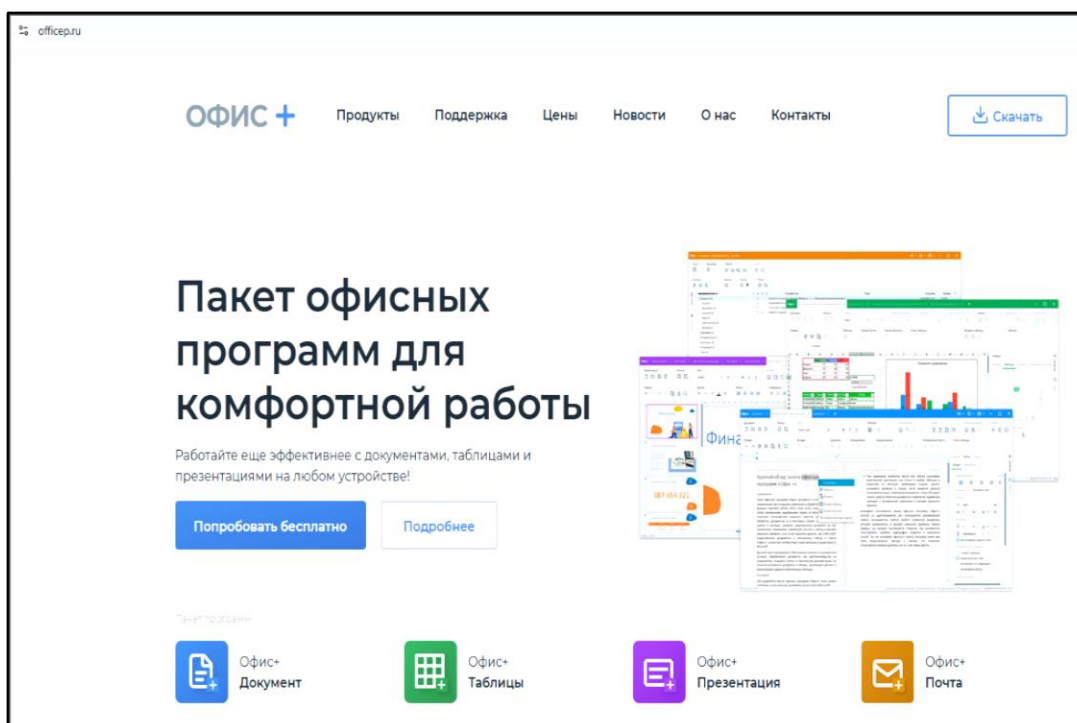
officep.ru

ОФИС +

Продукты Поддержка Цены Новости О нас Контакты

Скачать

Пакет офисных программ для комфортной работы

Работайте еще эффективнее с документами, таблицами и презентациями на любом устройстве!

Попробовать бесплатно

Подробнее

Пакет программ

Офис+ Документ

Офис+ Таблицы

Офис+ Презентация

Офис+ Почта